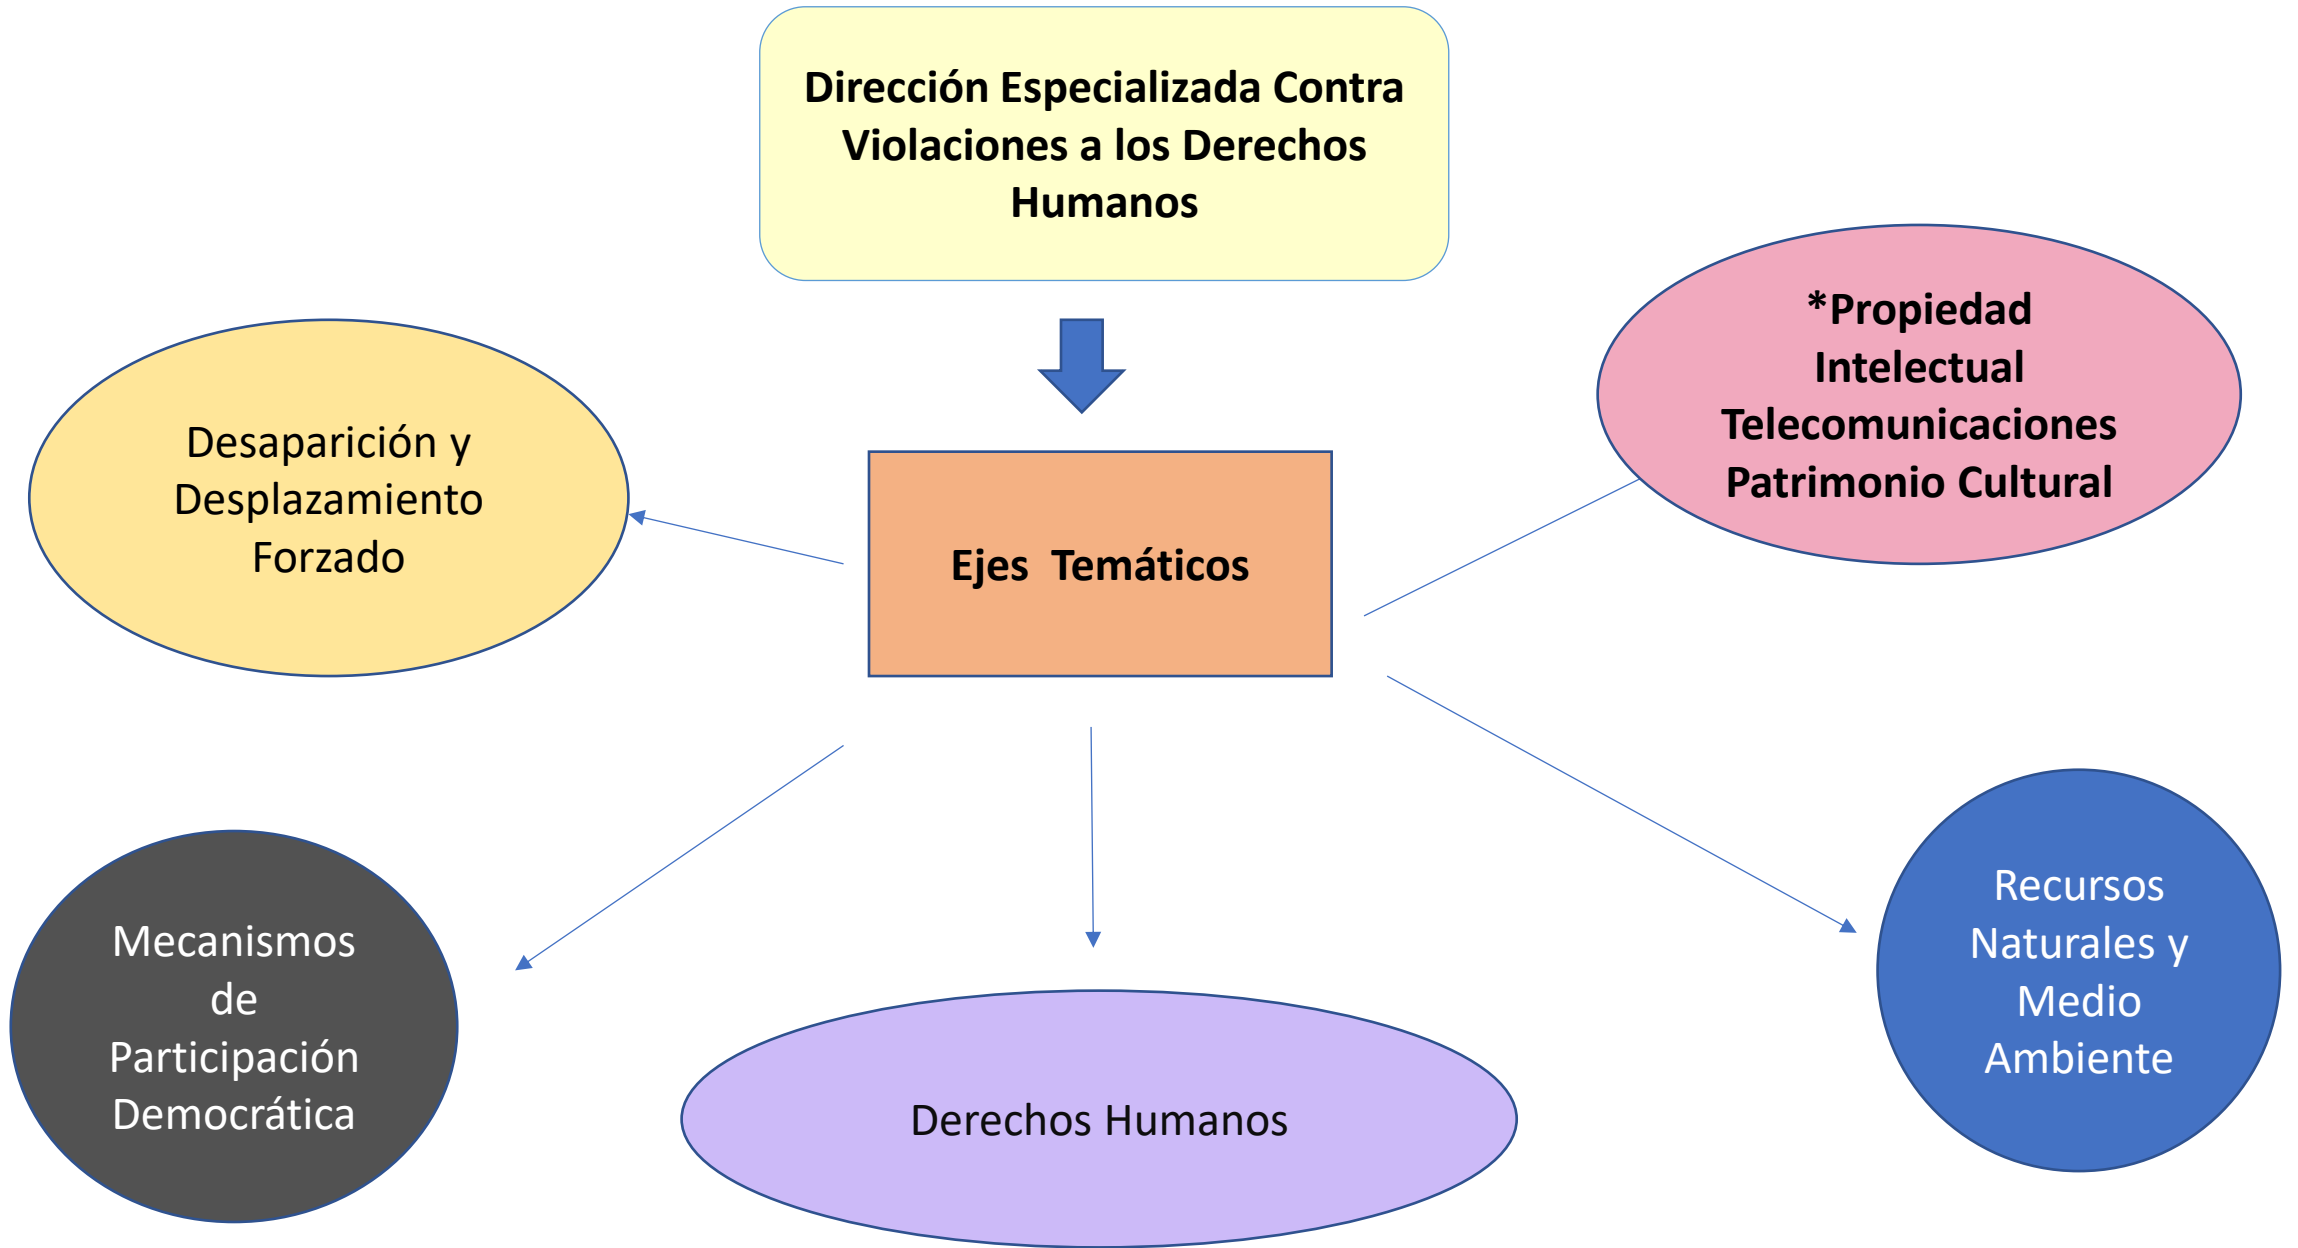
Dirección Especializada Contra Violaciones a los Derechos Humanos

Desaparición y Desplazamiento Forzado

Ejes Temáticos

*Propiedad Intelectual Telecomunicaciones Patrimonio Cultural

Mecanismos de Participación Democrática

Derechos Humanos

Recursos Naturales y Medio Ambiente